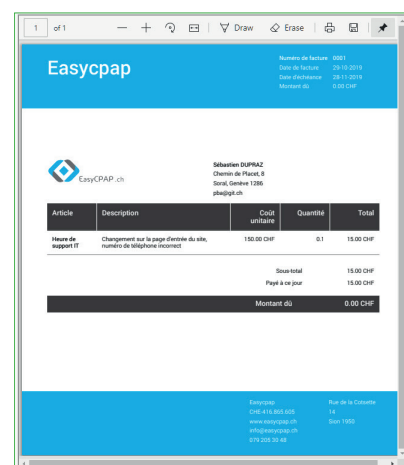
1 of 1 — + Draw Erase

Easycpap

Numéro de facture 0001
Date de facture 29-10-2019
Date d'échéance 28-11-2019
Montant dû 0.00 CHF

EasyCPAP.ch

Sébastien DUPRAZ
Chemin de Placet, 8
Soral, Genève 1286
pba@git.ch

| Article | Description | Coût unitaire | Quantité | Total |
|---|---|---|---|---|
| Heure de support IT | Changement sur la page d'entrée du site, numéro de téléphone incorrect | 150.00 CHF | 0.1 | 15.00 CHF |

Sous-total 15.00 CHF
Payé à ce jour 15.00 CHF

Montant dû 0.00 CHF

Easycpap
CHE-416.865.605
www.easycpap.ch
info@easycpap.ch
079.205.30.48

Rue de la Coisette
14
Sion 1950